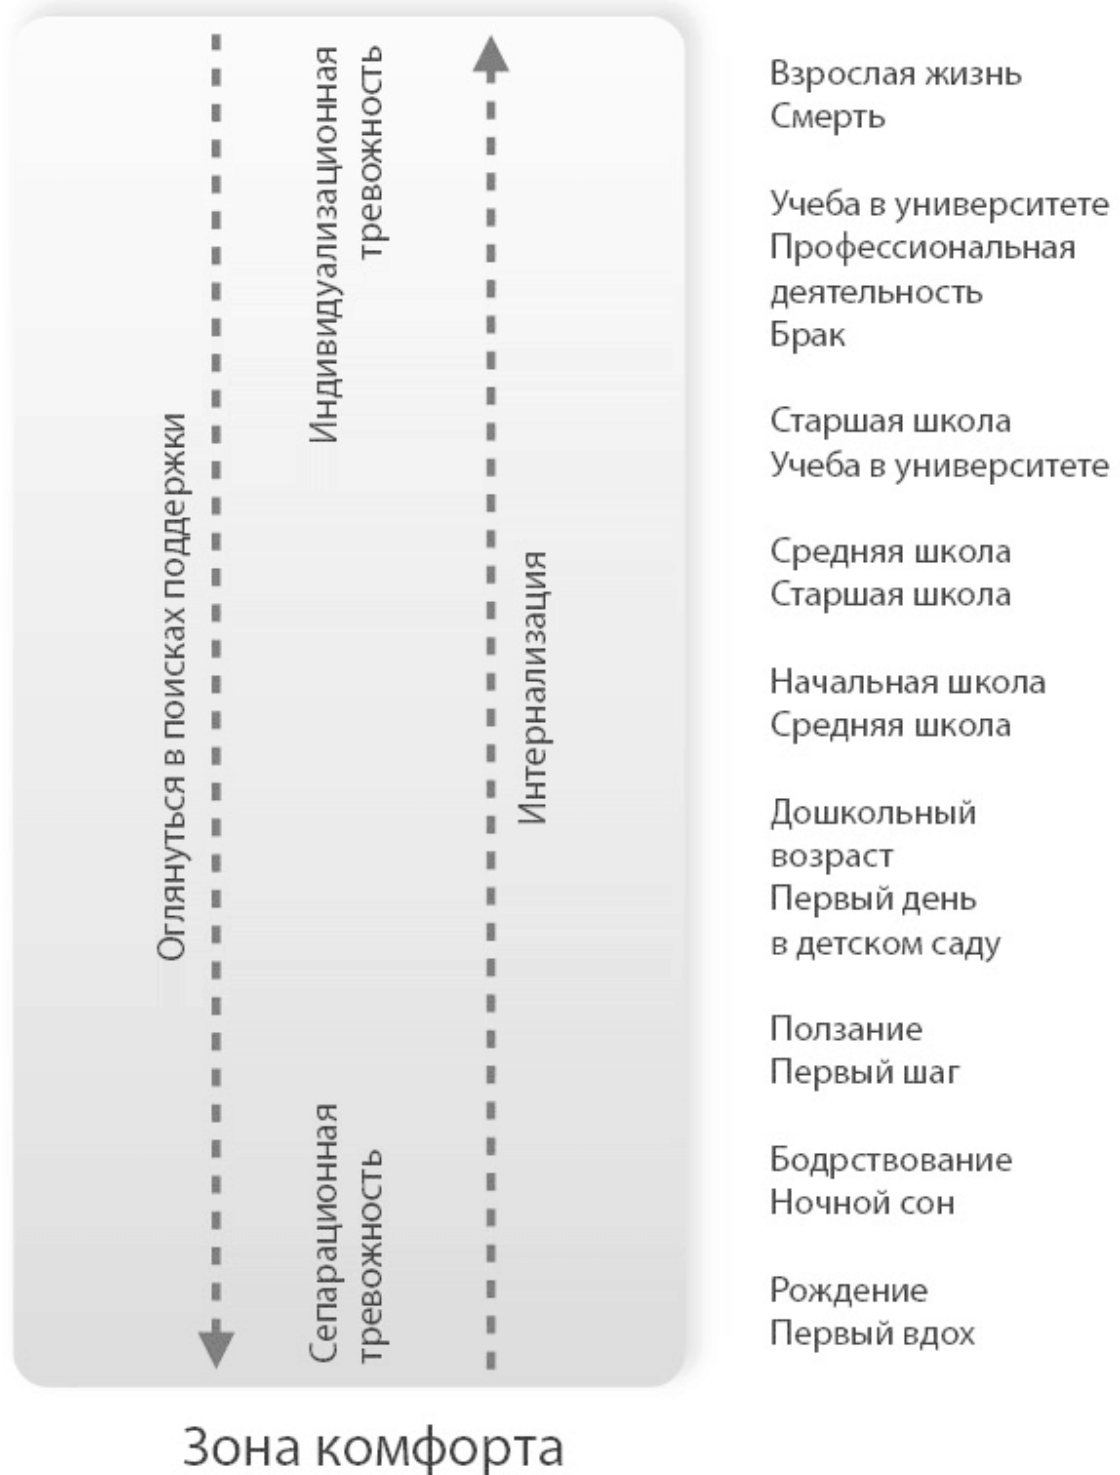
Оглянуться в поисках поддержки

Индивидуализационная тревожность

Сепарационная тревожность

Интернализация

Взрослая жизнь
Смерть

Учеба в университете
Профессиональная деятельность
Брак

Старшая школа
Учеба в университете

Средняя школа
Старшая школа

Начальная школа
Средняя школа

Дошкольный возраст
Первый день в детском саду

Ползание
Первый шаг

Бодрствование
Ночной сон

Рождение
Первый вдох

Зона комфорта